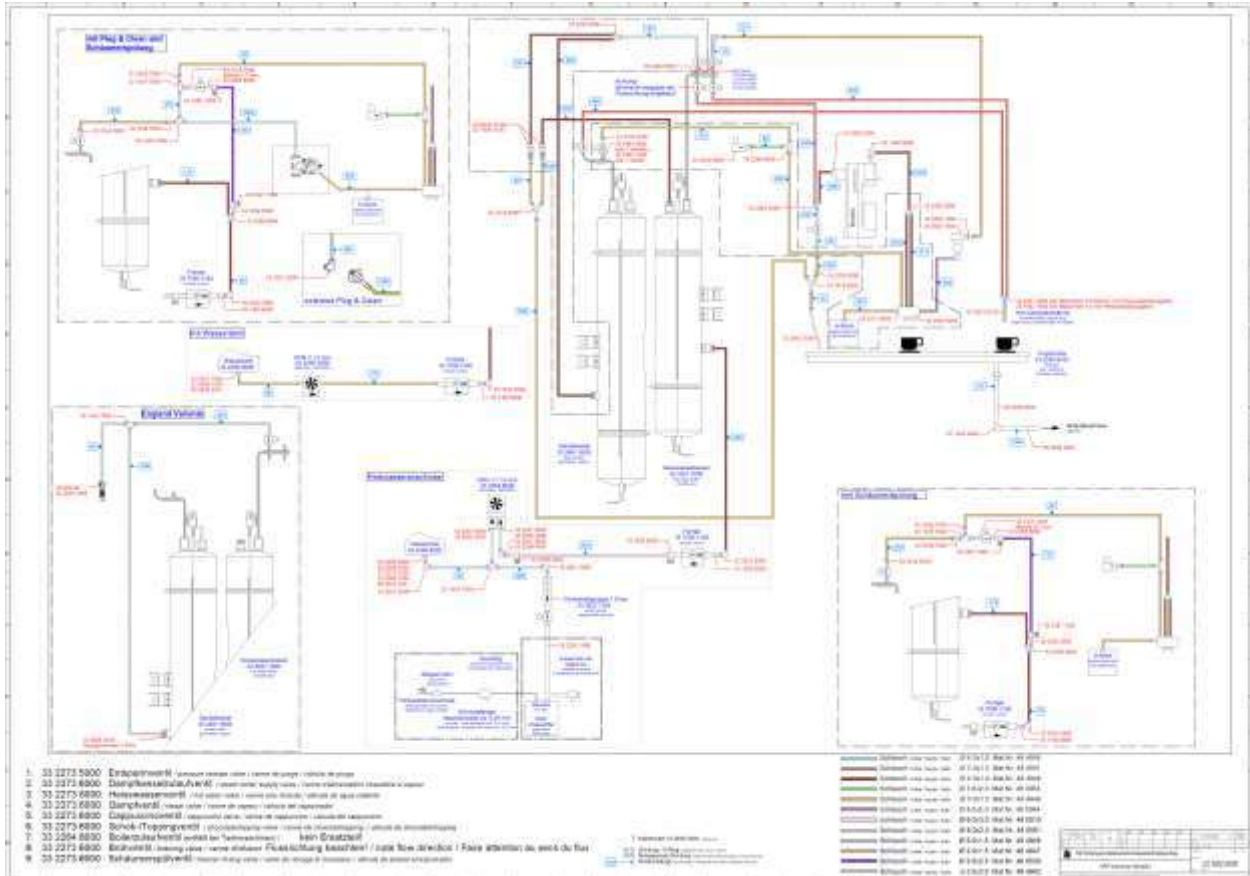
mit Plug & Clean und Schaumreinigung

anstelle Plug & Clean

Frischwasser

Espresso Ventile

Produktwasserleitung

mit Schaumreinigung

1. 33.2273.5000 Entlüftventil / pressure release valve / vanne de purge / válvula de purga
2. 33.2273.6000 Dampfkesselzulaufventil / steam boiler supply valve / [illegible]
3. 33.2273.6000 Heisswasserventil / hot water valve / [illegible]
4. 33.2273.6000 Dampfventil / steam valve / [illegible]
5. 33.2273.6000 Cappuccinoventil / cappuccino valve / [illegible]
6. 33.2273.6000 Schoki-/Toppingventil / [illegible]
7. 33.2264.6000 Boilerzulaufventil / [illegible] kein Ersatzteil
8. 33.2273.6000 Brühventil / brewing valve / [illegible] Flussrichtung beachten! / note flow direction / Faire attention au sens du flux
9. 33.2273.6000 Schaumspülventil / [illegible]

Schlauch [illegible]
Schlauch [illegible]
Schlauch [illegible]
Schlauch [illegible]
Schlauch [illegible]
Schlauch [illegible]
Schlauch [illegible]
Schlauch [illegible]
Schlauch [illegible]
Schlauch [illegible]
Schlauch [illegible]
Schlauch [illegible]
Schlauch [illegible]

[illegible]